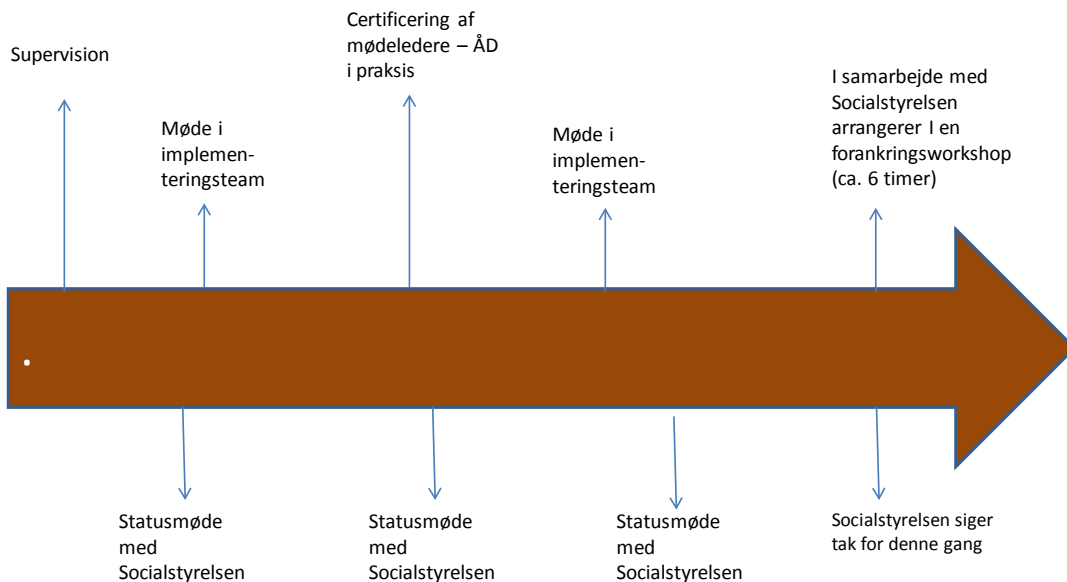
Supervision

Møde i implementeringsteam

Certificering af mødeledere – ÅD i praksis

Møde i implementeringsteam

I samarbejde med Socialstyrelsen arrangerer I en forankringsworkshop (ca. 6 timer)

Statusmøde med Socialstyrelsen

Statusmøde med Socialstyrelsen

Statusmøde med Socialstyrelsen

Socialstyrelsen siger tak for denne gang